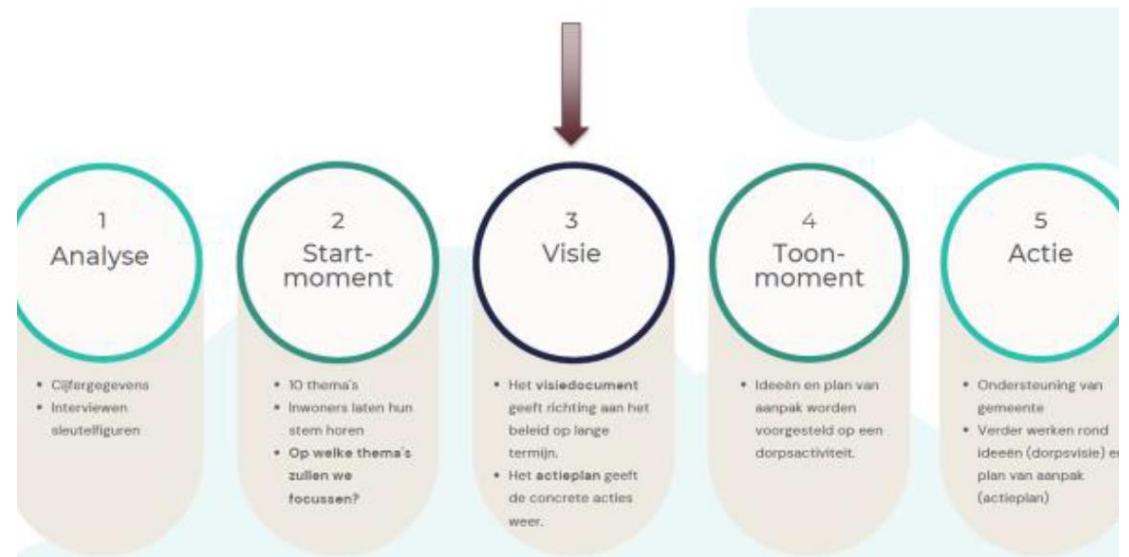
1
Analyse

- Cijfergegevens
- Interviewen sleutelfiguren

2
Start-moment

- 10 thema's
- Inwoners laten hun stem horen
- **Op welke thema's zullen we focussen?**

3
Visie

- Het **visiedocument** geeft richting aan het beleid op lange termijn.
- Het **actieplan** geeft de concrete acties weer.

4
Toon-moment

- Ideeën en plan van aanpak worden voorgesteld op een dorpsactiviteit.

5
Actie

- Ondersteuning van gemeente
- Verder werken rond ideeën (dorpsvisie) e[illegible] plan van aanpak (actieplan)